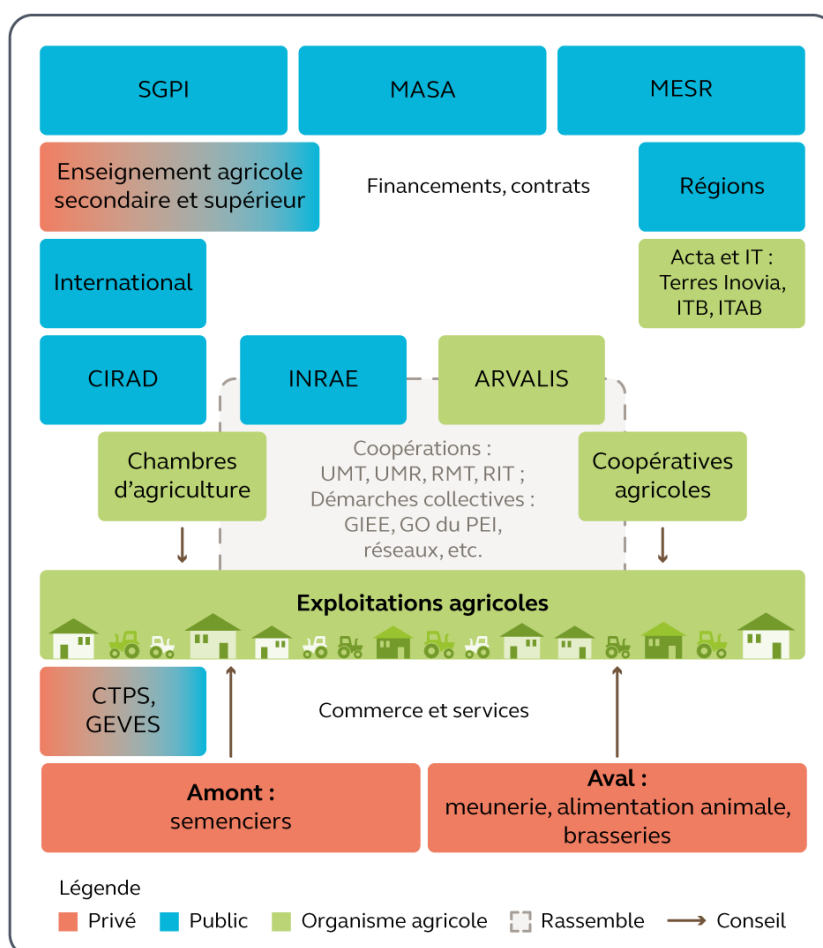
SGPI

MASA

MESR

Enseignement agricole secondaire et supérieur

Financements, contrats

Régions

International

Acta et IT : Terres Inovia, ITB, ITAB

CIRAD

INRAE

ARVALIS

Chambres d'agriculture

Coopérations : UMT, UMR, RMT, RIT ; Démarches collectives : GIEE, GO du PEI, réseaux, etc.

Coopératives agricoles

Exploitations agricoles

CTPS, GEVES

Commerce et services

Amont : semenciers

Aval : meunerie, alimentation animale, brasseries

Légende

Privé Public Organisme agricole Rassemble Conseil